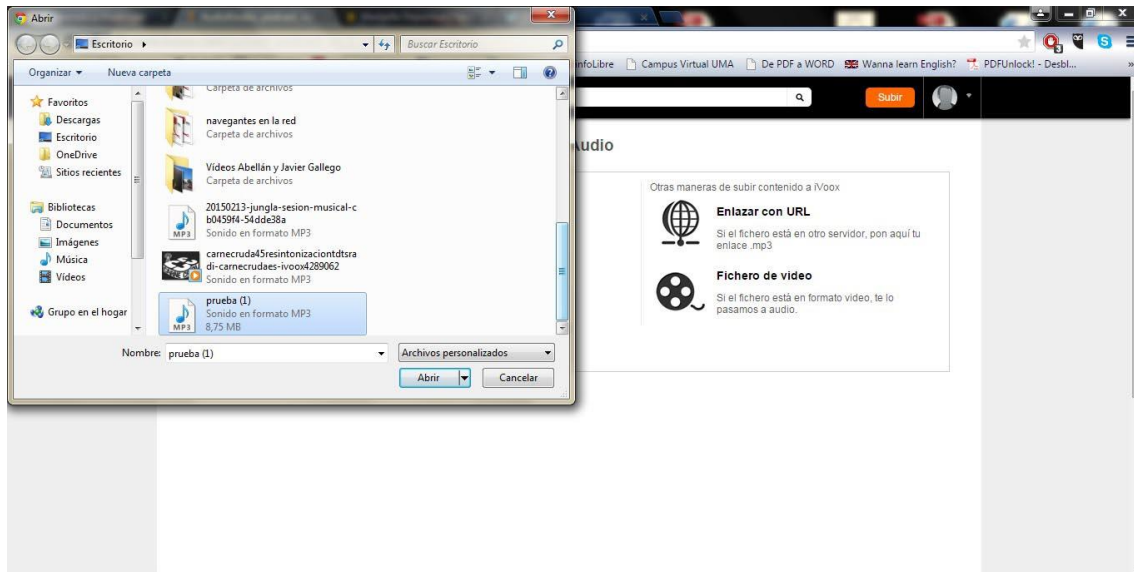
Abrir

Escritorio ▸

Buscar Escritorio

Organizar ▾ Nueva carpeta

Favoritos
Descargas
Escritorio
OneDrive
Sitios recientes

Bibliotecas
Documentos
Imágenes
Música
Vídeos

Grupo en el hogar

Carpeta de archivos

navegantes en la red
Carpeta de archivos

Vídeos Abellán y Javier Gallego
Carpeta de archivos

20150213-jungla-sesion-musical-cb0459f4-54dde38a
Sonido en formato MP3

carnecruda45resintonizaciontdtsradi-carnecrudaes-ivoox4289062
Sonido en formato MP3

prueba (1)
Sonido en formato MP3
8,75 MB

Nombre: prueba (1)

Archivos personalizados

Abrir

Cancelar

nfoLibre Campus Virtual UMA De PDF a WORD Wanna learn English? PDFUnlock! - Desbl...

Subir

udio

Otras maneras de subir contenido a iVoox

Enlazar con URL
Si el fichero está en otro servidor, pon aquí tu enlace .mp3

Fichero de video
Si el fichero está en formato video, te lo pasamos a audio.